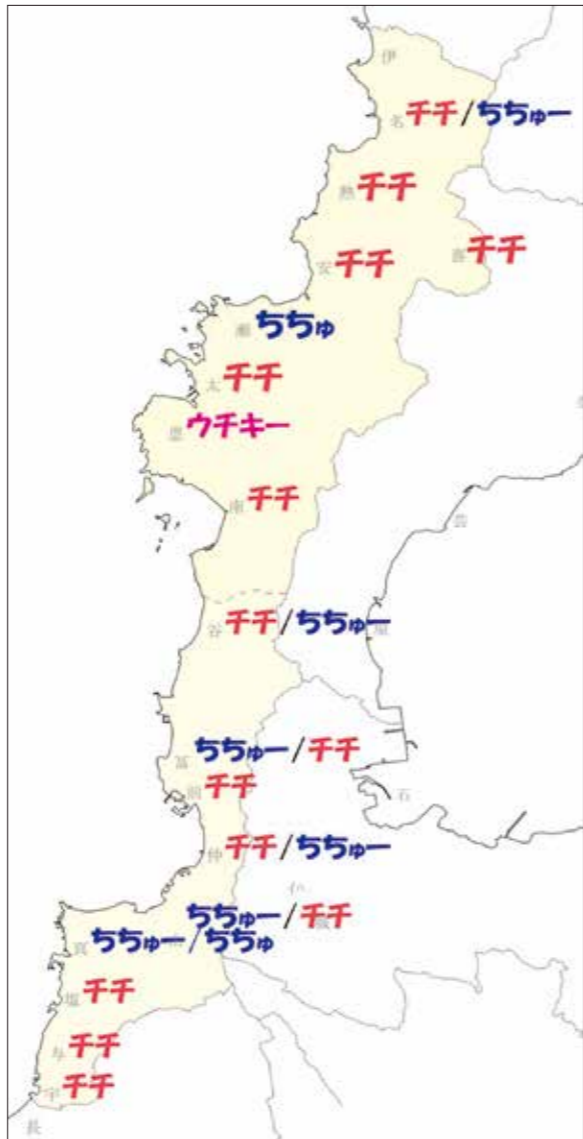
伊
名 チチ/ちちゅー
勢 チチ
安 チチ
喜 チチ
瀬 ちちゅ
太 チチ
豊 ウチキー
南 チチ
谷 チチ/ちちゅー
富 ちちゅー/チチ
前 チチ
石
仲 チチ/ちちゅー
ちちゅー/チチ
ちちゅー/ちちゅ
塩 チチ
与 チチ
宇 チチ
長